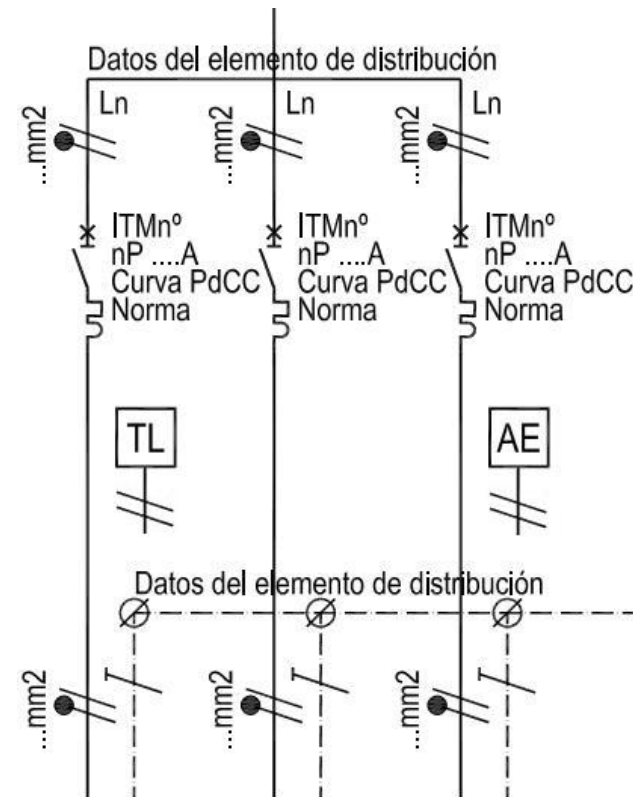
Datos del elemento de distribución

...mm2

Ln

ITMnº
nP ....A
Curva PdCC
Norma

...mm2

Ln

ITMnº
nP ....A
Curva PdCC
Norma

...mm2

Ln

ITMnº
nP ....A
Curva PdCC
Norma

TL

AE

Datos del elemento de distribución

...mm2

...mm2

...mm2